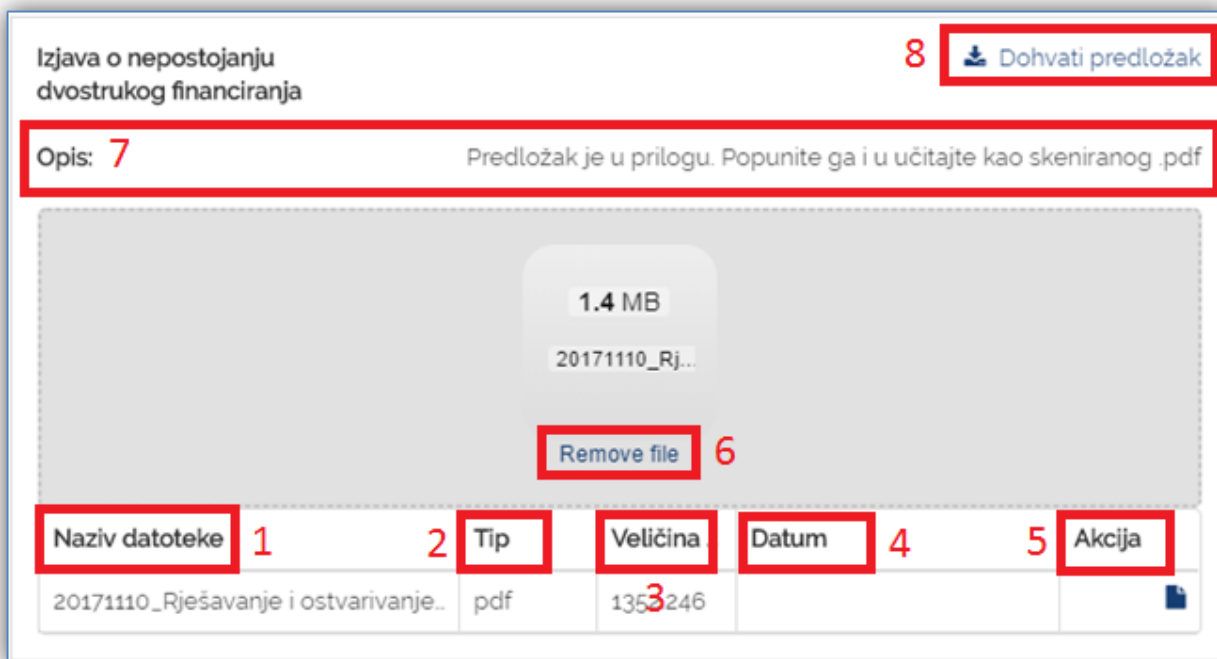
Izjava o nepostojanju dvostrukog financiranja

8 Dohvati predložak

Opis: 7 Predložak je u prilogu. Popunite ga i u učitajte kao skeniranog .pdf

1.4 MB

20171110_Rj...

Remove file 6

| Naziv datoteke 1 | 2 Tip | Veličina | Datum 4 | 5 Akcija |
|---|---|---|---|---|
| 20171110_Rješavanje i ostvarivanje... | pdf | 135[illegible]246 3 | | |